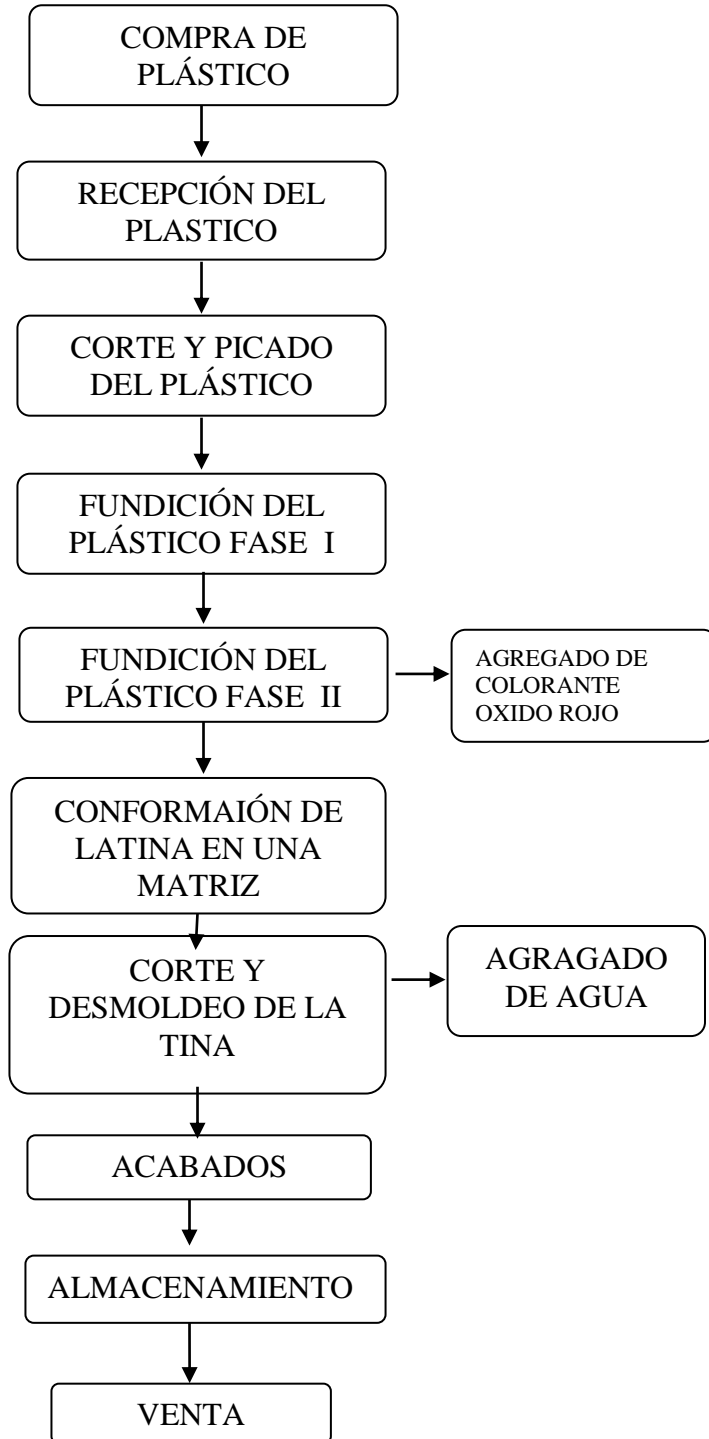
COMPRA DE PLÁSTICO

RECEPCIÓN DEL PLASTICO

CORTE Y PICADO DEL PLÁSTICO

FUNDICIÓN DEL PLÁSTICO FASE I

FUNDICIÓN DEL PLÁSTICO FASE II

AGREGADO DE COLORANTE OXIDO ROJO

CONFORMAIÓN DE LATINA EN UNA MATRIZ

CORTE Y DESMOLDEO DE LA TINA

AGRAGADO DE AGUA

ACABADOS

ALMACENAMIENTO

VENTA